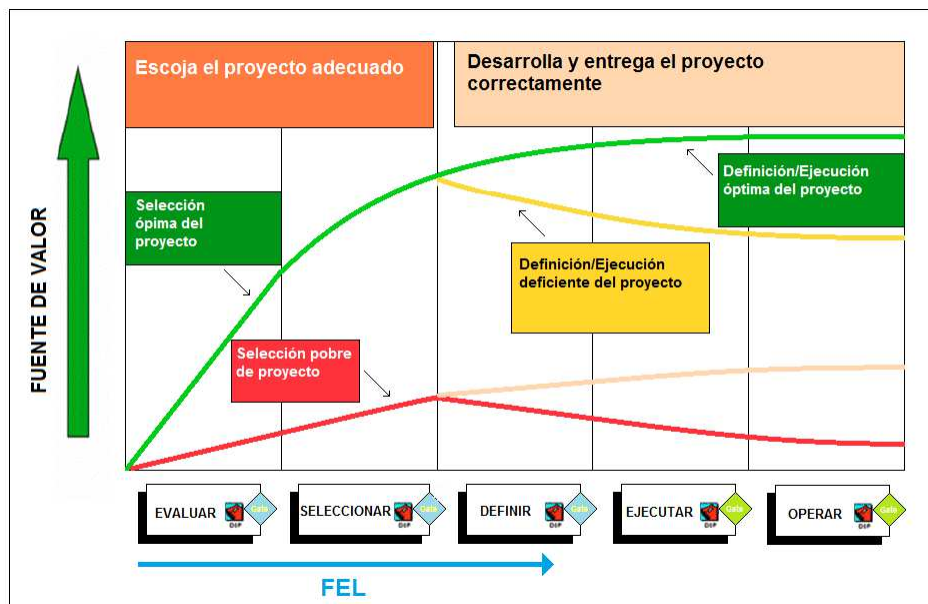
Escoja el proyecto adecuado

Desarrolla y entrega el proyecto correctamente

FUENTE DE VALOR

Selección ópima del proyecto

Definición/Ejecución óptima del proyecto

Definición/Ejecución deficiente del proyecto

Selección pobre de proyecto

EVALUAR DSP Gate

SELECCIONAR DSP Gate

DEFINIR DSP Gate

EJECUTAR DSP Gate

OPERAR DSP Gate

FEL